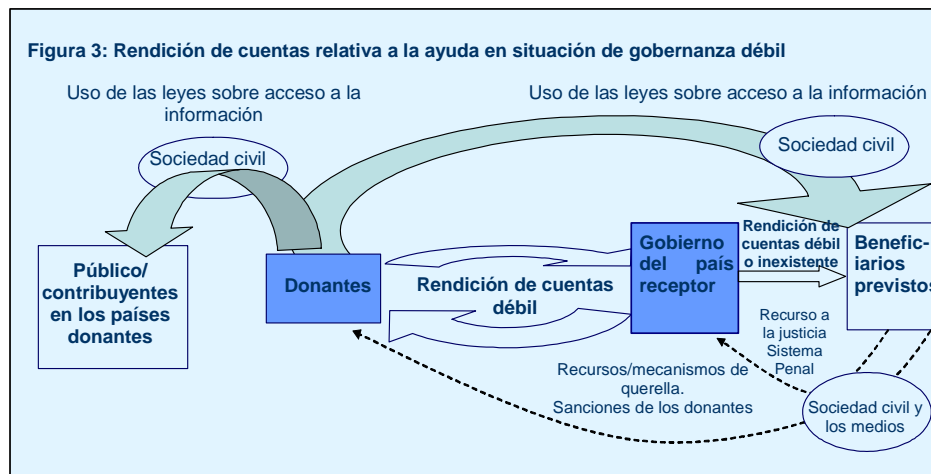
Figura 3: Rendición de cuentas relativa a la ayuda en situación de gobernanza débil

Uso de las leyes sobre acceso a la información

Uso de las leyes sobre acceso a la información

Sociedad civil

Sociedad civil

Público/ contribuyentes en los países donantes

Donantes

Rendición de cuentas débil

Gobierno del país receptor

Rendición de cuentas débil o inexistente

Benefic- iarios previstos

Recurso a la justicia Sistema Penal

Recursos/mecanismos de querella. Sanciones de los donantes

Sociedad civil y los medios